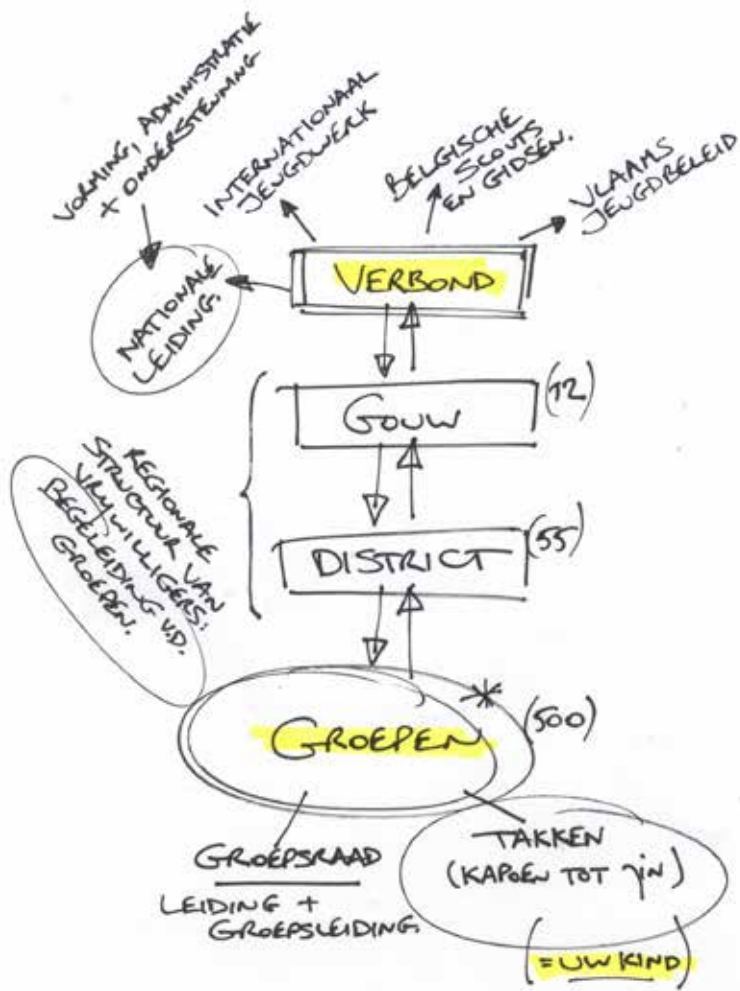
VORMING, ADMINISTRATIE + ONDERSTEUNING

INTERNATIONAAL JEUGDWERK

BELGISCHE SCOUTS EN GIDSEN.

VLAAMS JEUGDBELEID

NATIONALE LEIDING.

VERBOND

GOUW (12)

REGIONALE STRUCTUUR VAN VRIJWILLIGERS: BEGELEIDING V.D. GROEPEN.

DISTRICT (55)

GROEPEN * (500)

GROEPSRAAD

LEIDING + GROEPSLEIDING

TAKKEN (KAPOEN TOT JIN)

= UW KIND